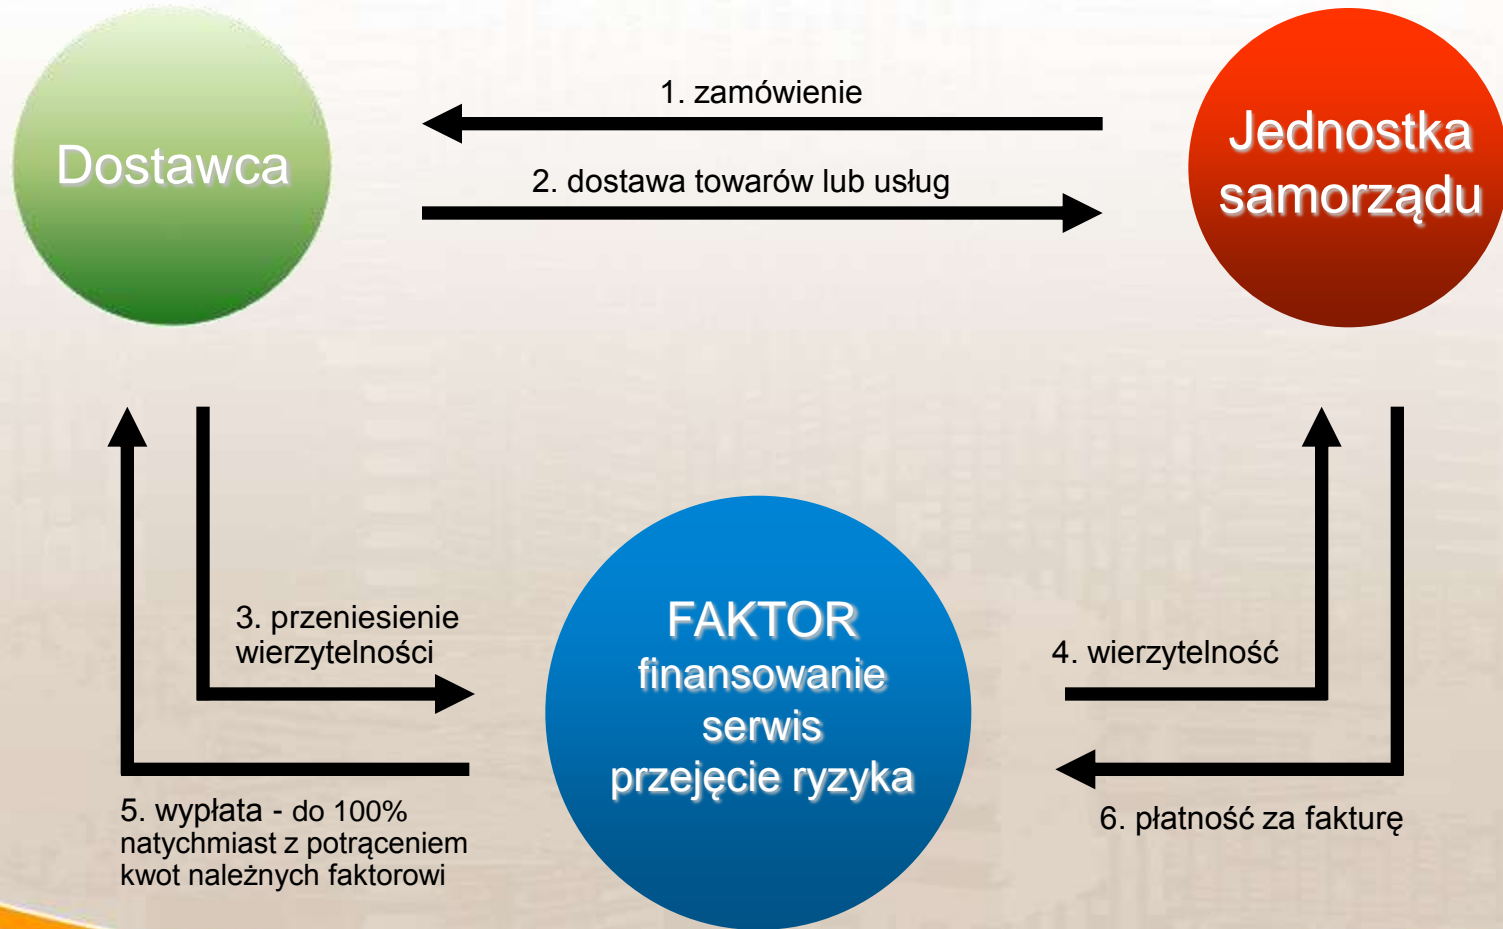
Dostawca

1. zamówienie

2. dostawa towarów lub usług

Jednostka samorządu

3. przeniesienie wierzytelności

FAKTOR
finansowanie
serwis
przejęcie ryzyka

4. wierzytelność

5. wypłata - do 100% natychmiast z potrąceniem kwot należnych faktorowi

6. płatność za fakturę